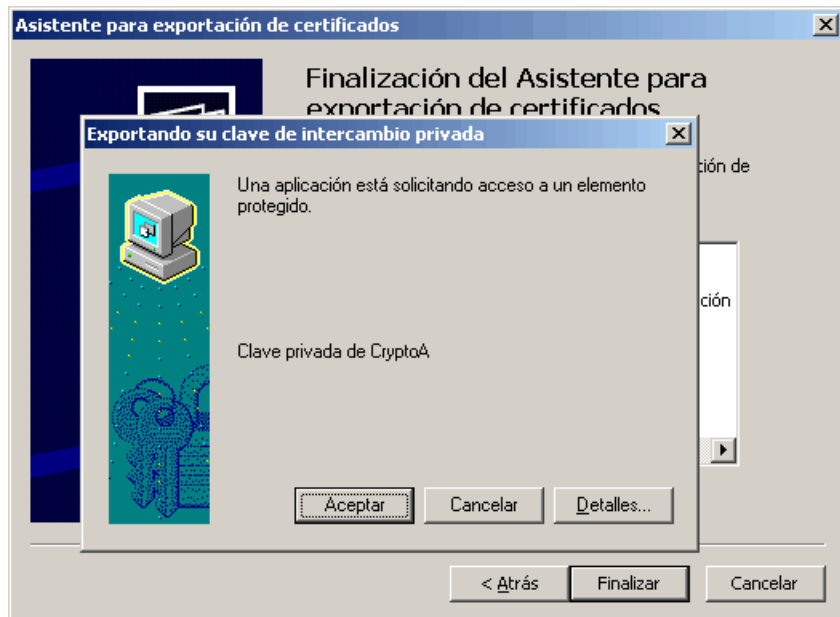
Asistente para exportación de certificados

Finalización del Asistente para exportación de certificados

Exportando su clave de intercambio privada

ción de

Una aplicación está solicitando acceso a un elemento protegido.

ción

Clave privada de CryptoA

Aceptar Cancelar Detalles...

< Atrás Finalizar Cancelar